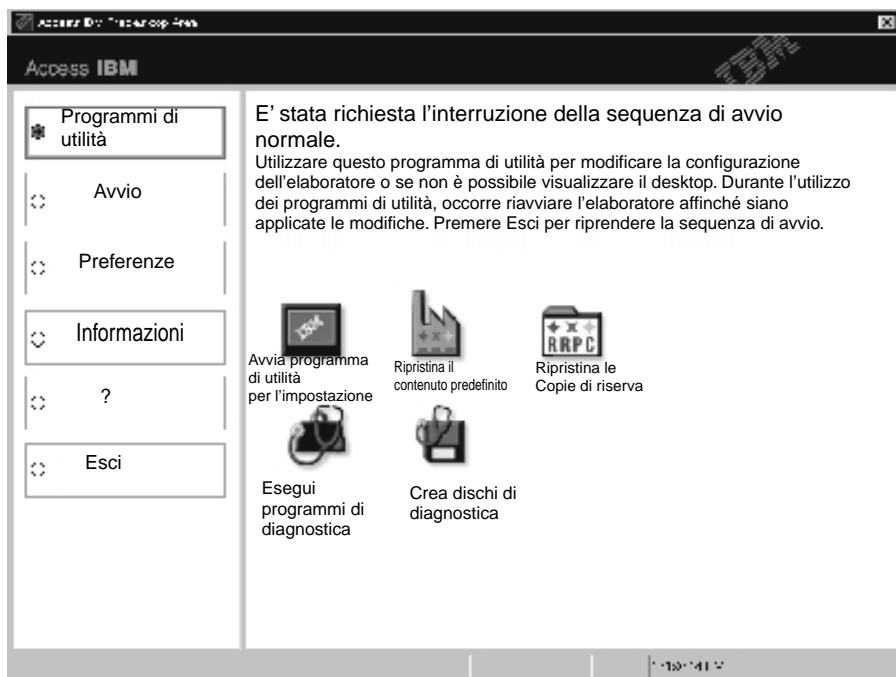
Access IBM Predesktop Area

Access IBM

Programmi di utilità

Avvio

Preferenze

Informazioni

?

Esci

E' stata richiesta l'interruzione della sequenza di avvio normale.

Utilizzare questo programma di utilità per modificare la configurazione dell'elaboratore o se non è possibile visualizzare il desktop. Durante l'utilizzo dei programmi di utilità, occorre riavviare l'elaboratore affinché siano applicate le modifiche. Premere Esci per riprendere la sequenza di avvio.

Avvia programma di utilità per l'impostazione

Ripristina il contenuto predefinito

RRPC

Ripristina le Copie di riserva

Esegui programmi di diagnostica

Crea dischi di diagnostica

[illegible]